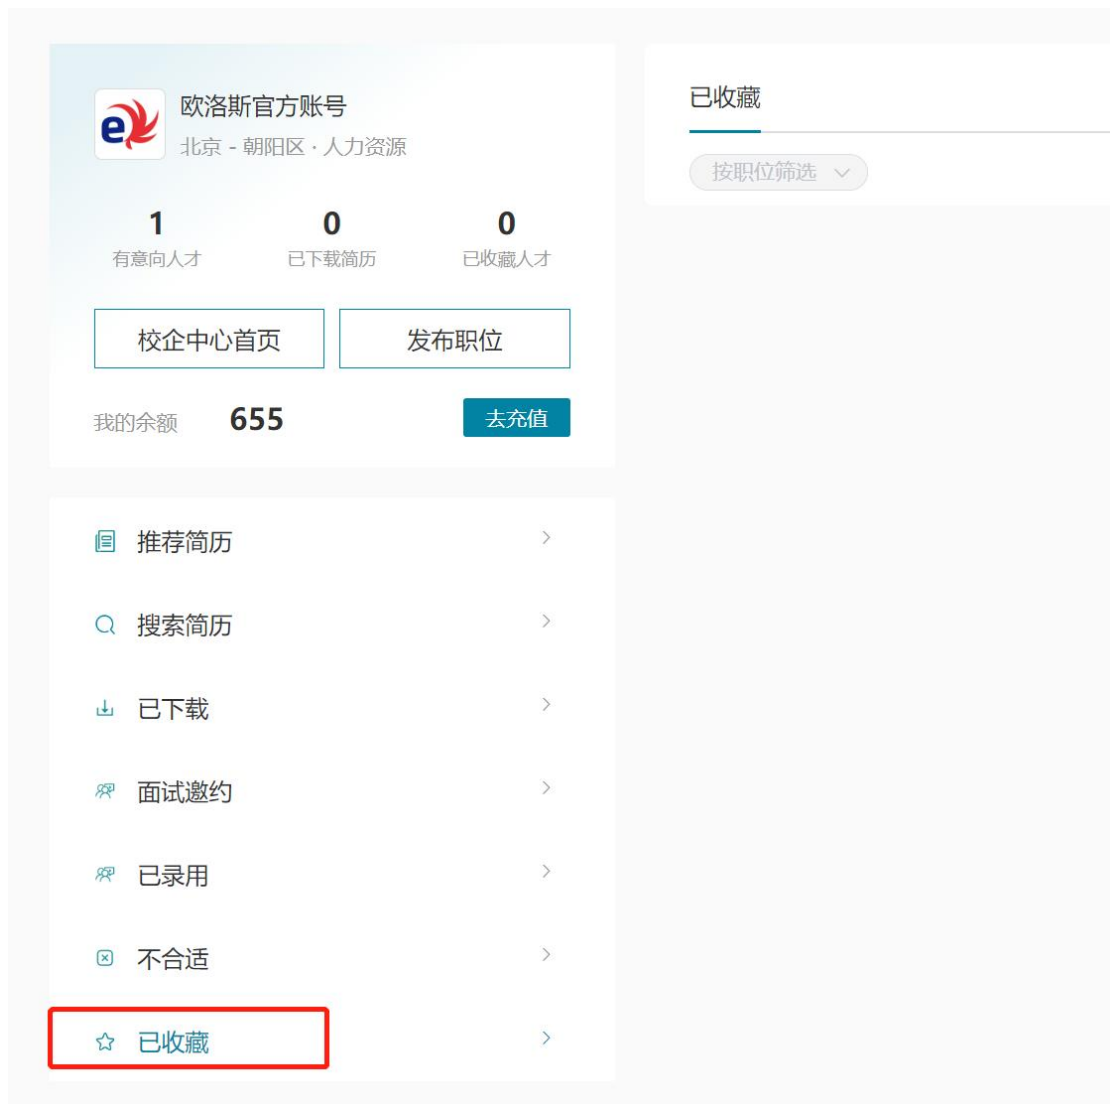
欧洛斯官方账号
北京 - 朝阳区 · 人力资源

1
有意向人才

0
已下载简历

0
已收藏人才

校企中心首页

发布职位

我的余额 655

去充值

推荐简历

搜索简历

已下载

面试邀约

已录用

不合适

已收藏

已收藏

按职位筛选